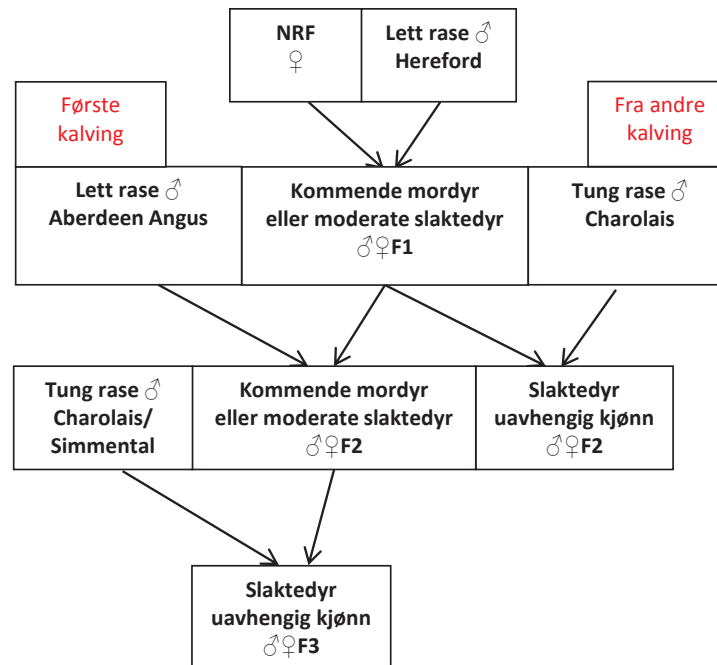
NRF
♀

Lett rase ♂
Hereford

Første kalving

Fra andre kalving

Lett rase ♂
Aberdeen Angus

Kommende mordyr eller moderate slaktedyr
♂♀F1

Tung rase ♂
Charolais

Tung rase ♂
Charolais/
Simmental

Kommende mordyr eller moderate slaktedyr
♂♀F2

Slaktedyr uavhengig kjønn
♂♀F2

Slaktedyr uavhengig kjønn
♂♀F3